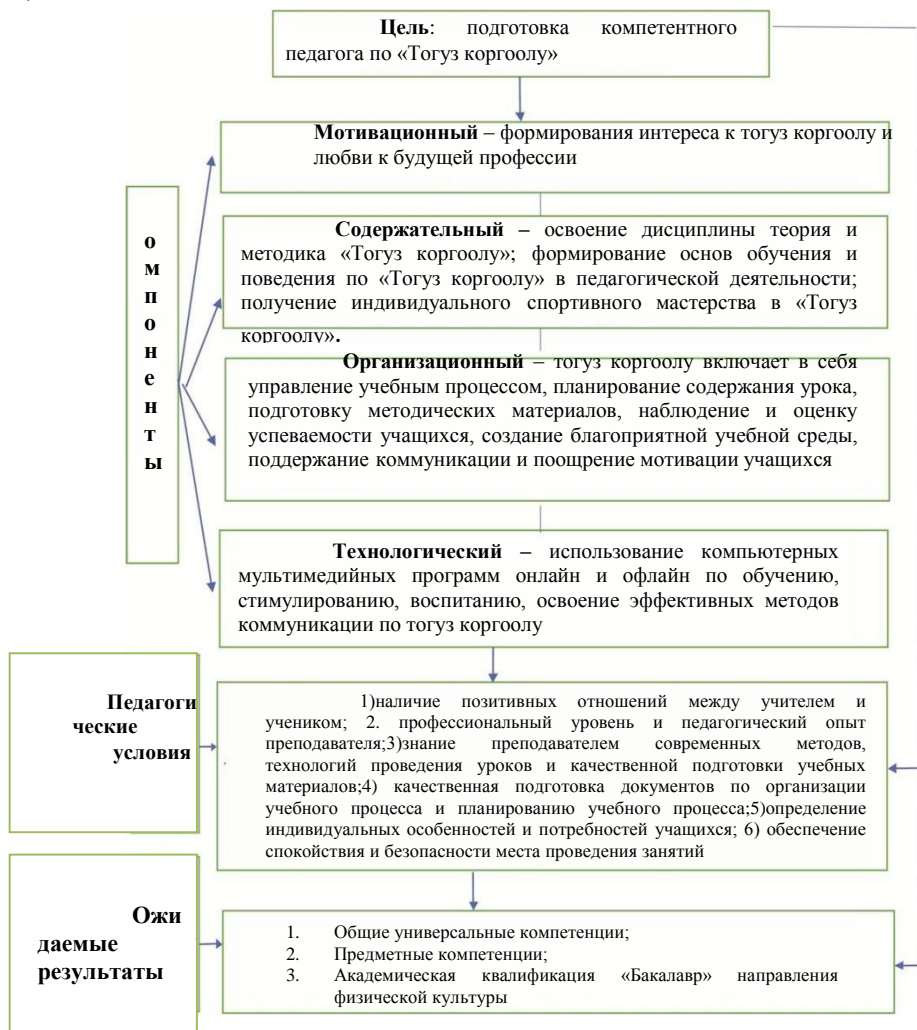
**Цель**: подготовка компетентного педагога по «Тогуз коргоолу»

**Мотивационный** – формирования интереса к тогуз коргоолу и любви к будущей профессии

**Содержательный** – освоение дисциплины теория и методика «Тогуз коргоолу»; формирование основ обучения и поведения по «Тогуз коргоолу» в педагогической деятельности; получение индивидуального спортивного мастерства в «Тогуз коргоолу».

**Организационный** – тогуз коргоолу включает в себя управление учебным процессом, планирование содержания урока, подготовку методических материалов, наблюдение и оценку успеваемости учащихся, создание благоприятной учебной среды, поддержание коммуникации и поощрение мотивации учащихся

о
м
п
о
н
е
н
т
ы

**Технологический** – использование компьютерных мультимедийных программ онлайн и офлайн по обучению, стимулированию, воспитанию, освоение эффективных методов коммуникации по тогуз коргоолу

**Педагогические условия**

1)наличие позитивных отношений между учителем и учеником; 2. профессиональный уровень и педагогический опыт преподавателя;3)знание преподавателем современных методов, технологий проведения уроков и качественной подготовки учебных материалов;4) качественная подготовка документов по организации учебного процесса и планированию учебного процесса;5)определение индивидуальных особенностей и потребностей учащихся; 6) обеспечение спокойствия и безопасности места проведения занятий

**Ожидаемые результаты**

1. Общие универсальные компетенции;
2. Предметные компетенции;
3. Академическая квалификация «Бакалавр» направления физической культуры